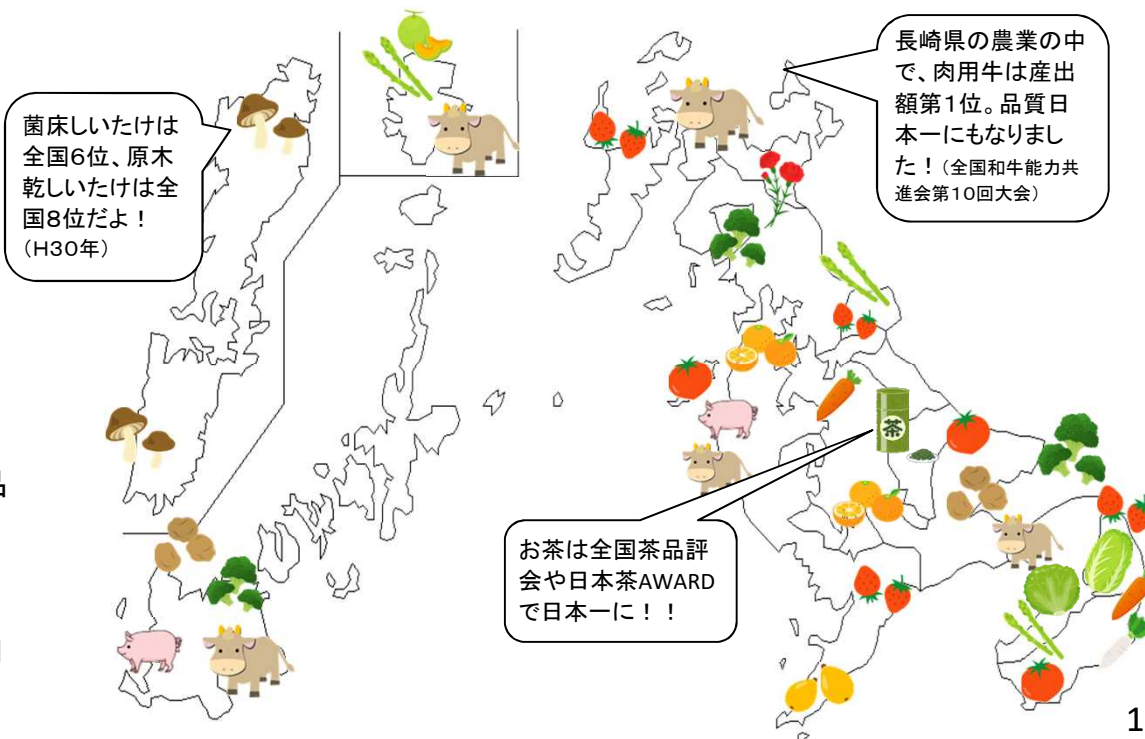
菌床しいたけは全国6位、原木乾しいたけは全国8位だよ！（H30年）

長崎県の農業の中で、肉用牛は産出額第1位。品質日本一にもなりました！（全国和牛能力共進会第10回大会）

茶

お茶は全国茶品評会や日本茶AWARDで日本一に！！

1